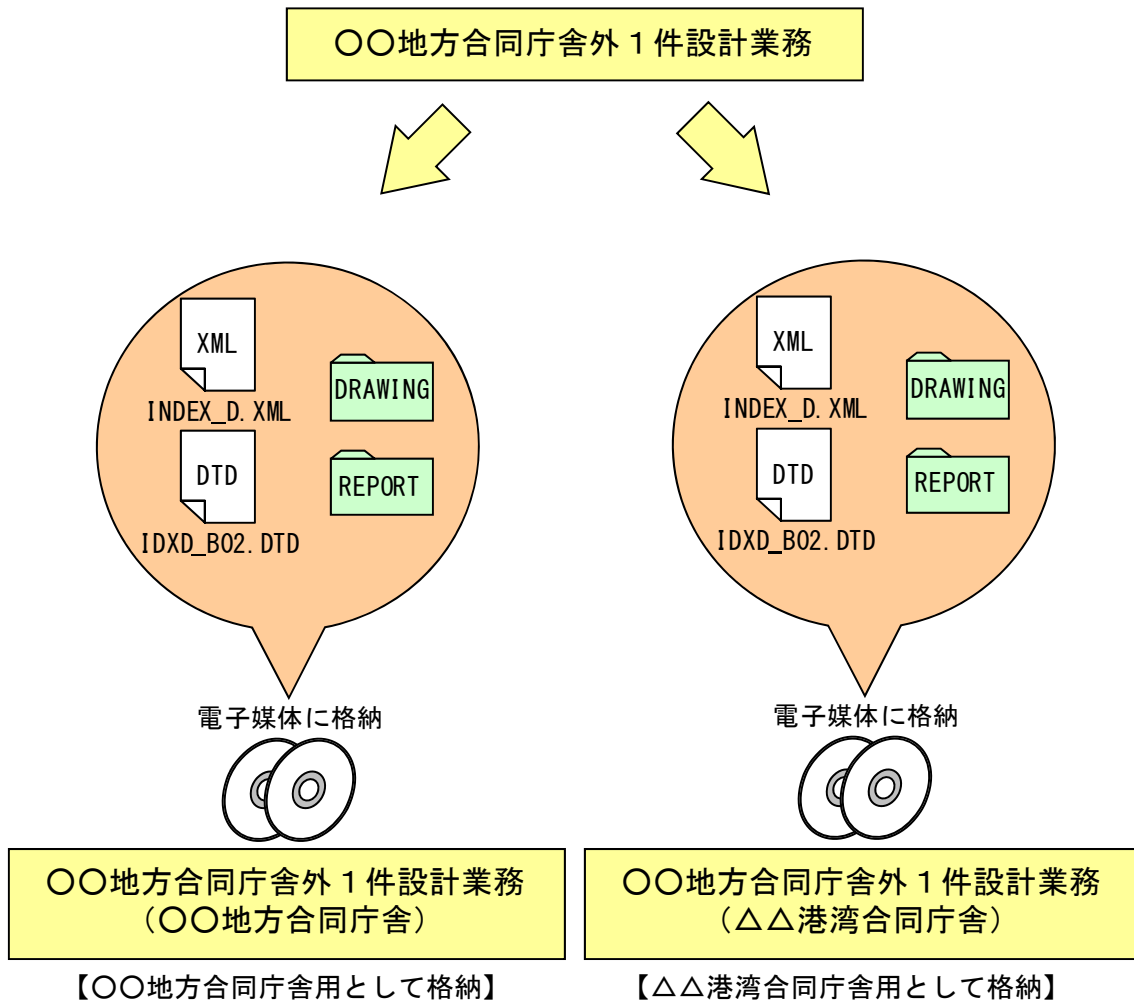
○○地方合同庁舎外１件設計業務

XML
INDEX_D.XML
DRAWING
DTD
IDXD_B02.DTD
REPORT

電子媒体に格納

○○地方合同庁舎外１件設計業務
（○○地方合同庁舎）

【○○地方合同庁舎用として格納】

XML
INDEX_D.XML
DRAWING
DTD
IDXD_B02.DTD
REPORT

電子媒体に格納

○○地方合同庁舎外１件設計業務
（△△港湾合同庁舎）

【△△港湾合同庁舎用として格納】